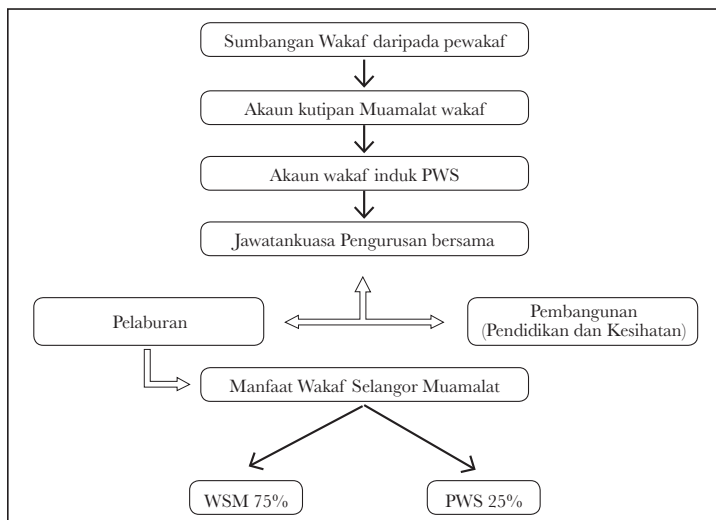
Sumbangan Wakaf daripada pewakaf

Akaun kutipan Muamalat wakaf

Akaun wakaf induk PWS

Jawatankuasa Pengurusan bersama

Pelaburan

Pembangunan (Pendidikan dan Kesihatan)

Manfaat Wakaf Selangor Muamalat

WSM 75%

PWS 25%